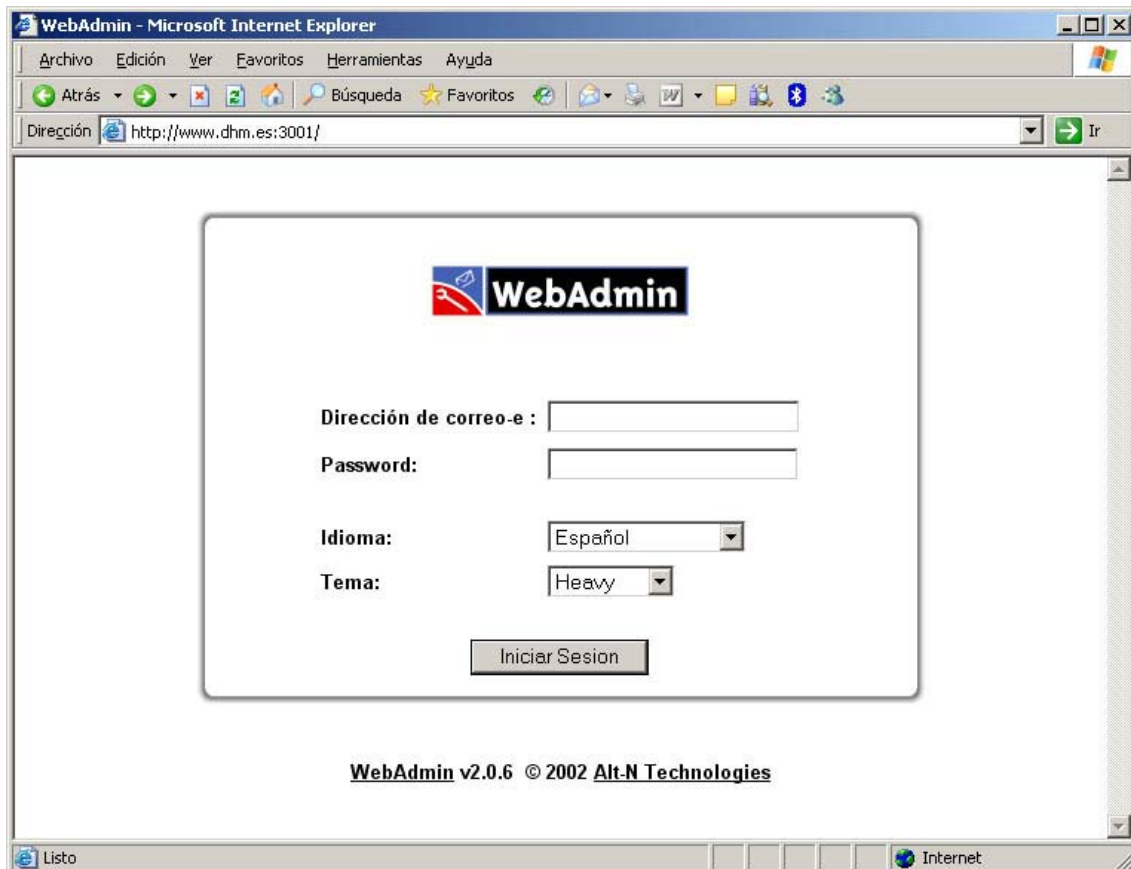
WebAdmin - Microsoft Internet Explorer

Archivo Edición Ver Favoritos Herramientas Ayuda

Atrás Búsqueda Favoritos

Dirección http://www.dhm.es:3001/ Ir

WebAdmin

Dirección de correo-e :

Password:

Idioma: Español

Tema: Heavy

Iniciar Sesion

WebAdmin v2.0.6 © 2002 Alt-N Technologies

Listo Internet